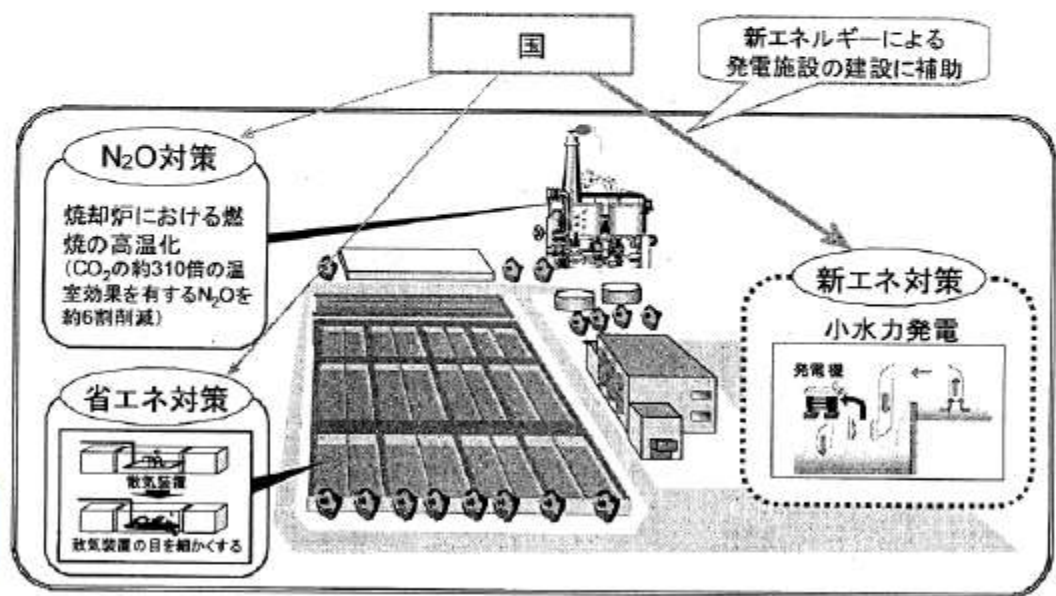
国

新エネルギーによる発電施設の建設に補助

$N_2O$対策

焼却炉における燃焼の高温化
（$CO_2$の約310倍の温室効果を有する$N_2O$を約6割削減）

省エネ対策

散気装置

散気装置の目を細かくする

新エネ対策

小水力発電

発電機